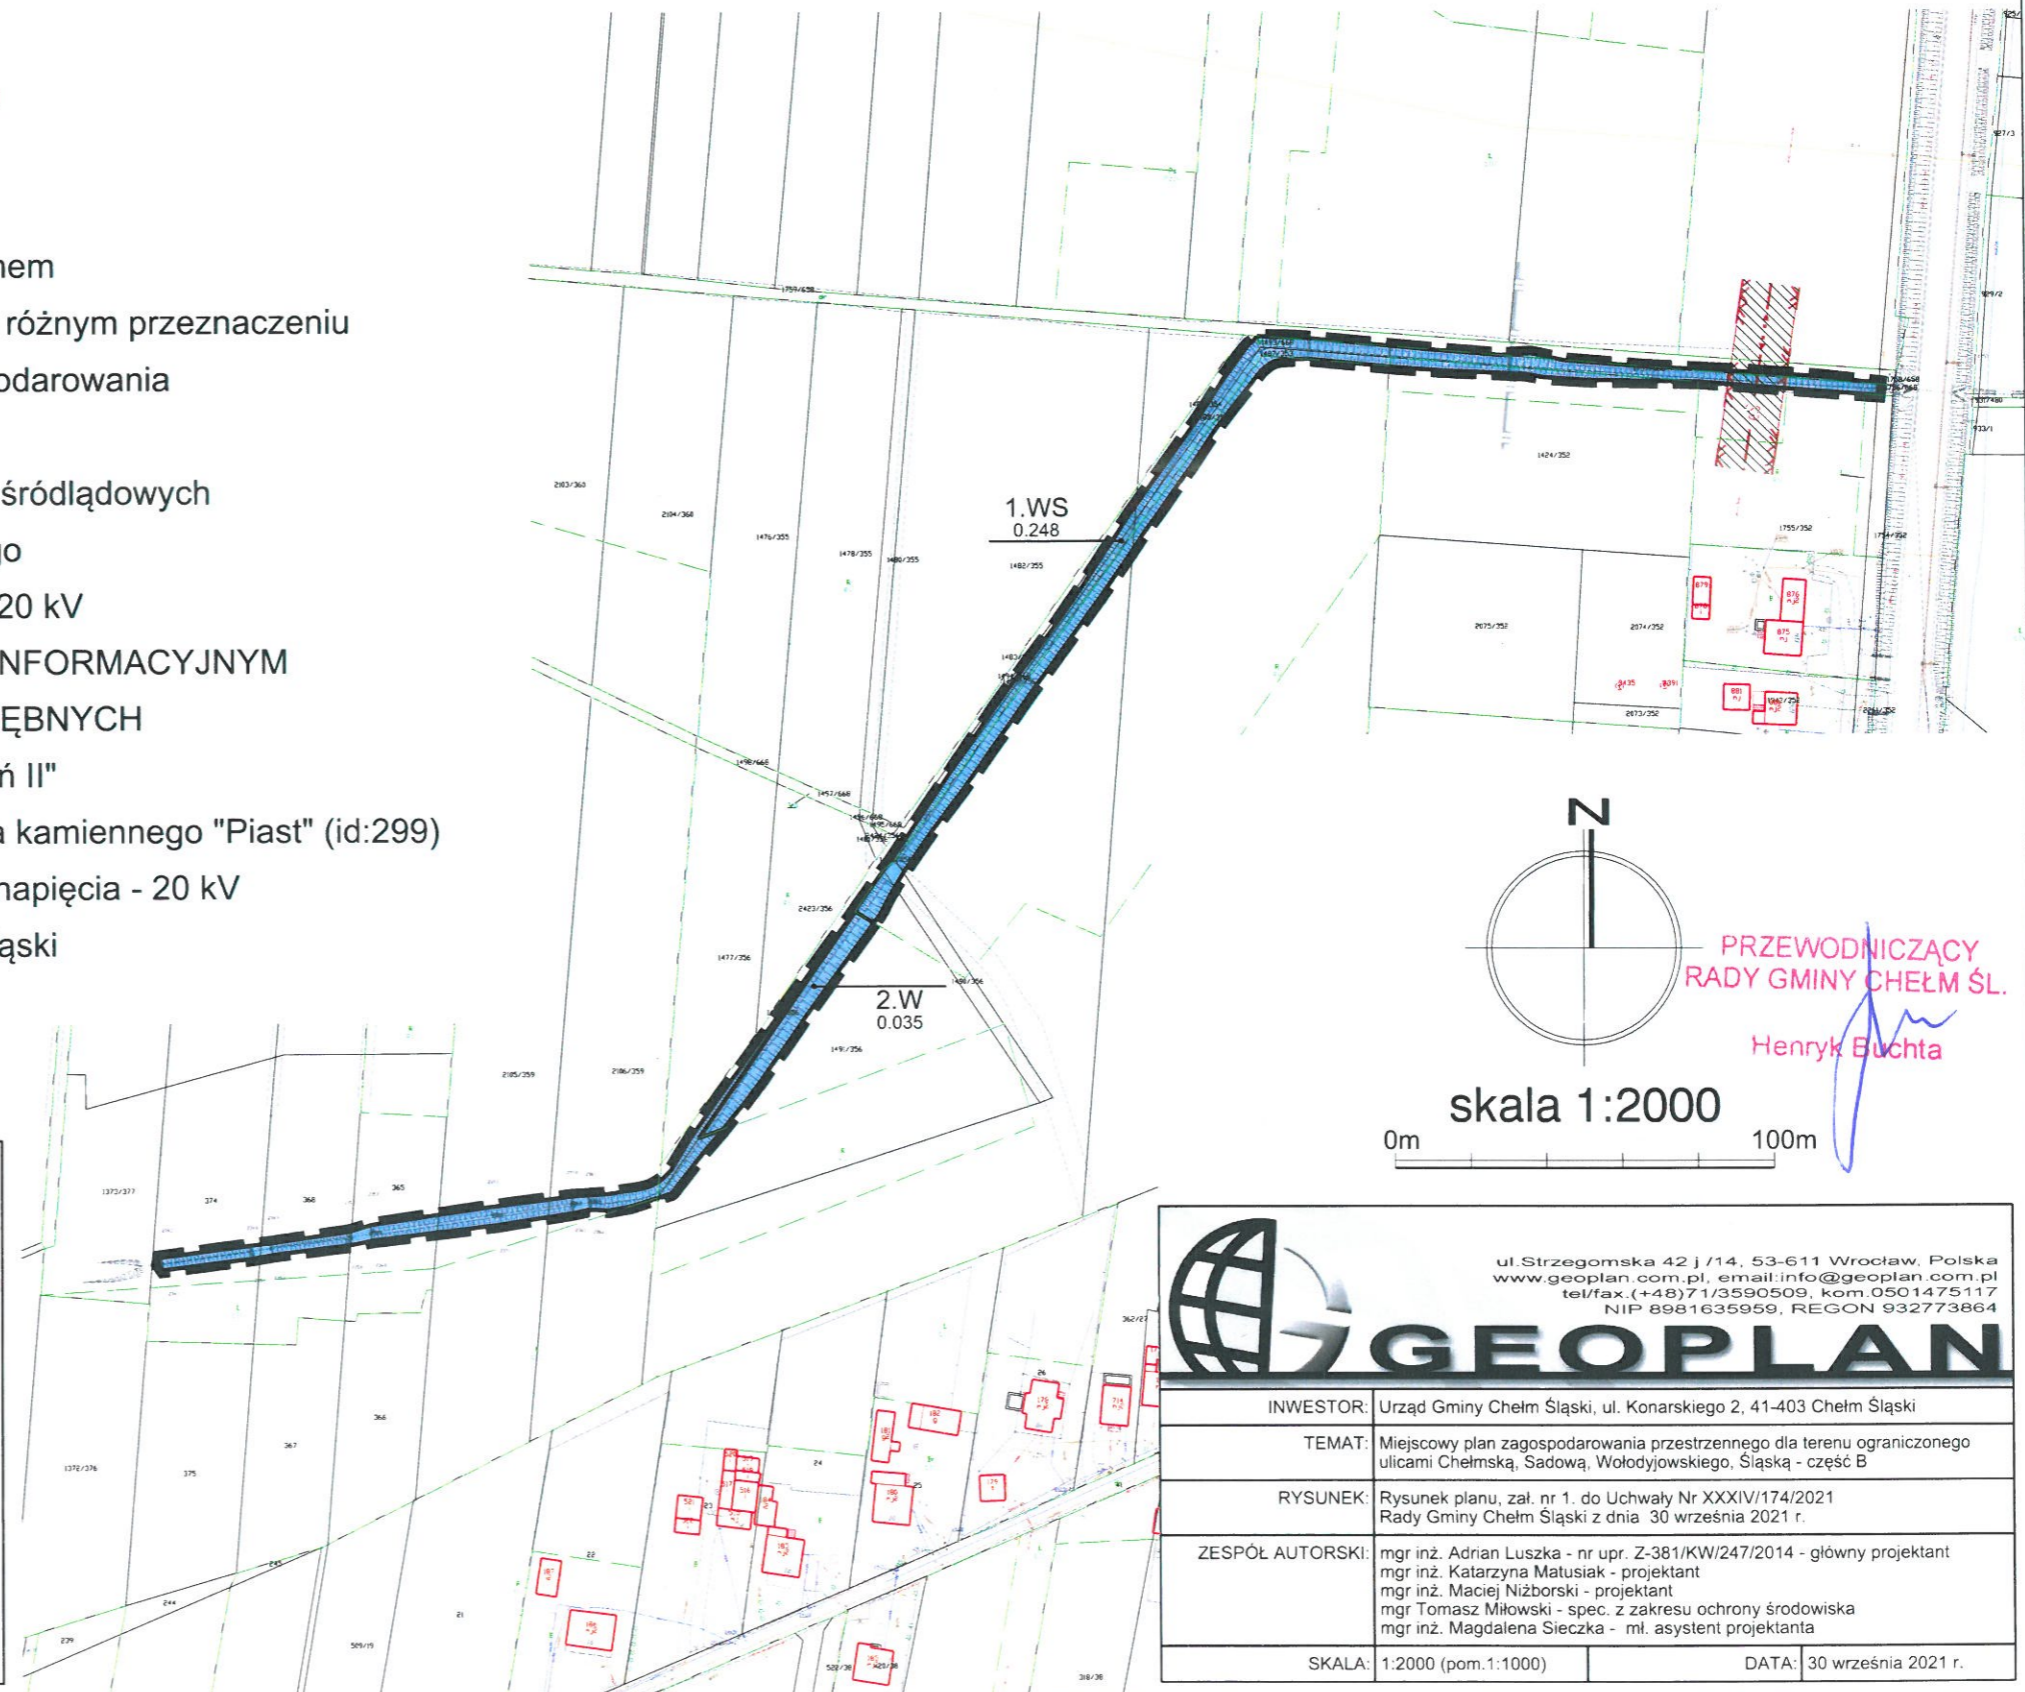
nem

różnym przeznaczeniu

odarowania

śródlądowych

go

20 kV

NFORMACYJNYM

ĘBNYCH

ń II"

a kamiennego "Piast" (id:299)

napięcia - 20 kV

ąski

1.WS
0.248

2.W
0.035

N

PRZEWODNICZĄCY
RADY GMINY CHEŁM ŚL.

Henryk Buchta

skala 1:2000

0m 100m

ul.Strzegomska 42 j /14, 53-611 Wrocław, Polska
www.geoplan.com.pl, email:info@geoplan.com.pl
tel/fax.(+48)71/3590509, kom.0501475117
NIP 8981635959, REGON 932773864

GEOPLAN

| | |
|---|---|
| INWESTOR: | Urząd Gminy Chełm Śląski, ul. Konarskiego 2, 41-403 Chełm Śląski |
| TEMAT: | Miejscowy plan zagospodarowania przestrzennego dla terenu ograniczonego ulicami Chełmską, Sadową, Wołodyjowskiego, Śląską - część B |
| RYSUNEK: | Rysunek planu, zał. nr 1. do Uchwały Nr XXXIV/174/2021 Rady Gminy Chełm Śląski z dnia 30 września 2021 r. |
| ZESPÓŁ AUTORSKI: | mgr inż. Adrian Luszka - nr upr. Z-381/KW/247/2014 - główny projektant<br>mgr inż. Katarzyna Matusiak - projektant<br>mgr inż. Maciej Niżborski - projektant<br>mgr Tomasz Miłowski - spec. z zakresu ochrony środowiska<br>mgr inż. Magdalena Sieczka - mł. asystent projektanta |
| SKALA: | 1:2000 (pom.1:1000) DATA: 30 września 2021 r. |